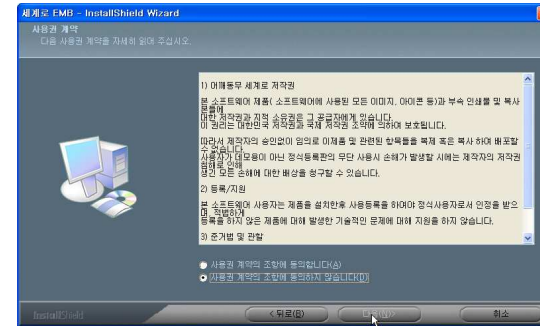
세계로 EMB - InstallShield Wizard

사용권 계약
다음 사용권 계약을 자세히 읽어 주십시오.

1) 어패통우 세계로 저작권

본 소프트웨어 제품( 소프트웨어에 사용된 모든 이미지, 아이콘 등)과 부속 인쇄물 및 복사본들에 대한 저작권과 지적 소유권은 그 공급자에게 있습니다. 이 권리는 대한민국 저작권과 국제 저작권 조약에 의하여 보호됩니다.

따라서 제작자의 승인없이 임의로 이제품 및 관련된 항목들을 복제 혹은 복사 하여 배포할 수 없습니다. 사용자가 대모용이 아닌 정식등록판의 무단 사용시 손해가 발생할 시에는 제작자의 저작권 침해로 인해 생긴 모든 손해에 대한 배상을 청구할 수 있습니다.

2) 등록/지원

본 소프트웨어 사용자는 제품을 설치한후 사용등록을 하여야 정식사용자로서 인정을 받으며, 적법하게 등록을 하지 않은 제품에 대해 발생한 기술적인 문제에 대해 지원을 하지 않습니다.

3) 준거법 및 관할

사용권 계약의 조항에 동의합니다(A)
사용권 계약의 조항에 동의하지 않습니다(D)

InstallShield

< 뒤로(B)
다음(N) >
취소